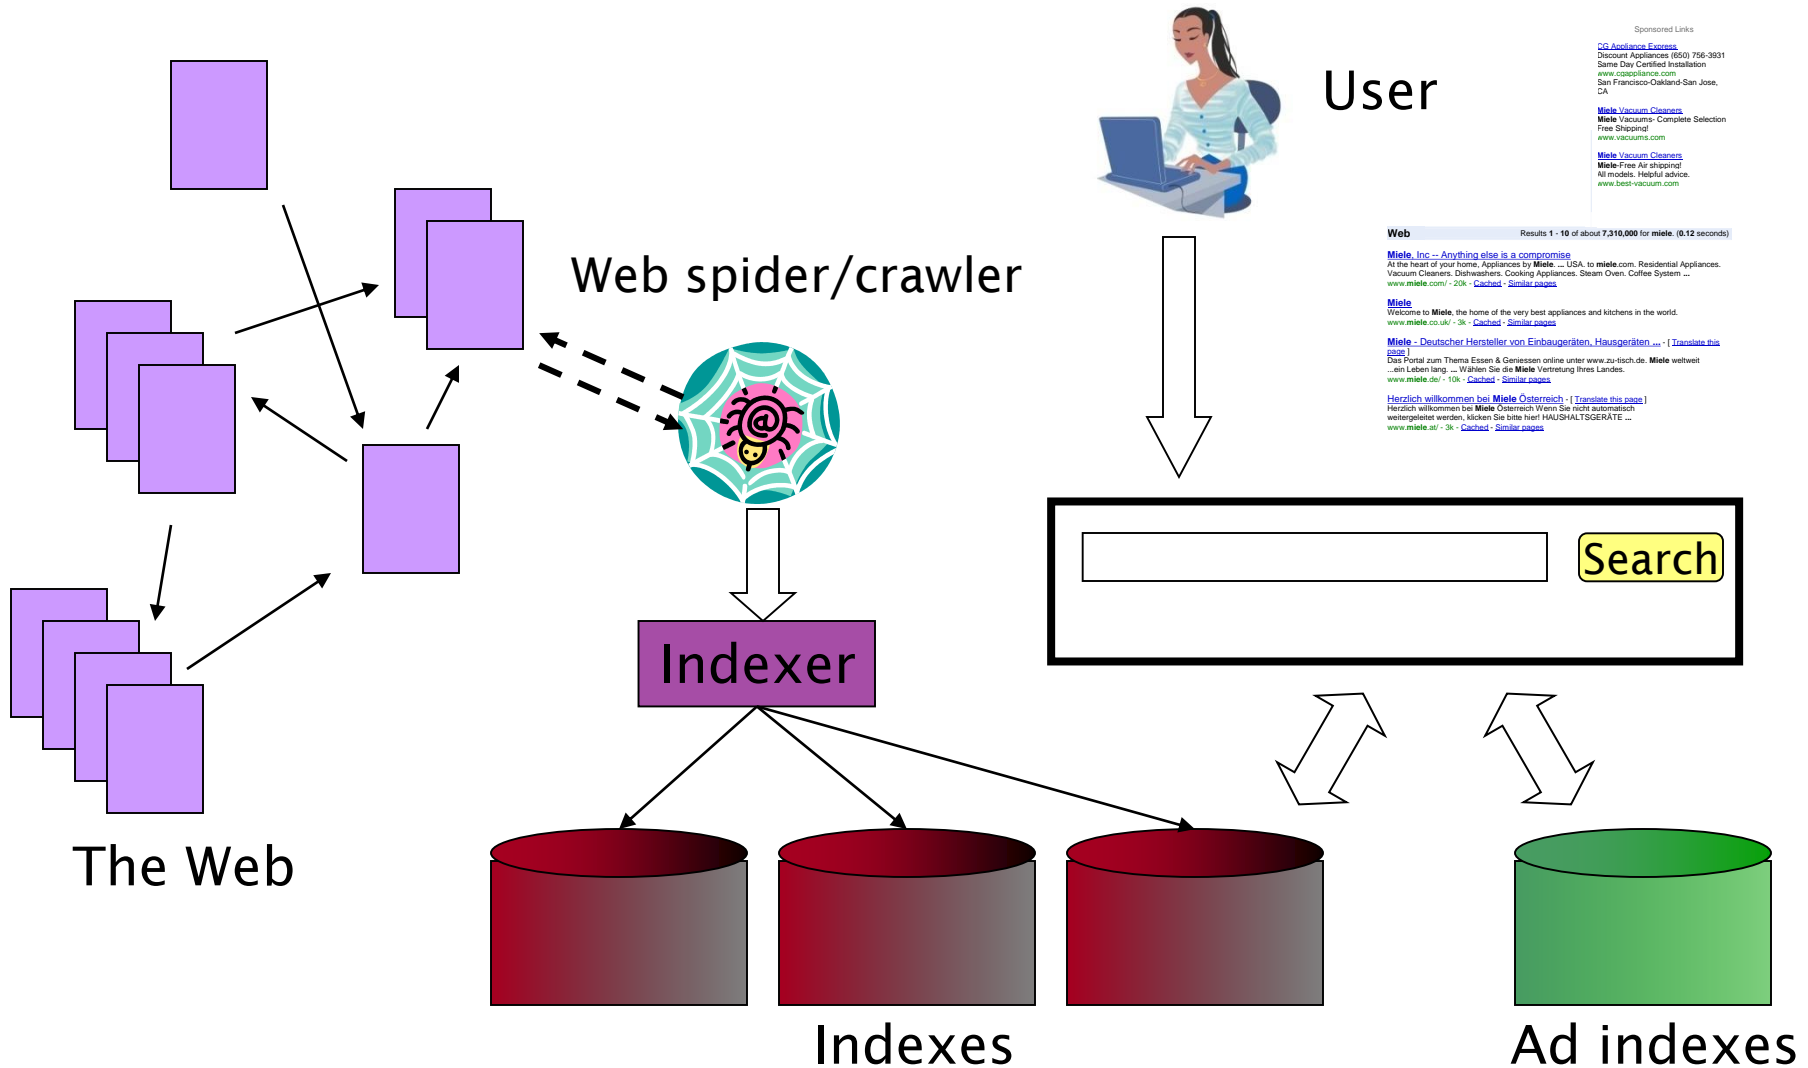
User

Sponsored Links

CG Appliance Express
Discount Appliances (650) 756-3931
Same Day Certified Installation
www.cgappliance.com
San Francisco-Oakland-San Jose, CA

Miele Vacuum Cleaners
Miele Vacuums- Complete Selection
Free Shipping!
www.vacuums.com

Miele Vacuum Cleaners
Miele-Free Air shipping!
All models. Helpful advice.
www.best-vacuum.com

Web Results 1 - 10 of about 7,310,000 for miele. (0.12 seconds)

Miele, Inc -- Anything else is a compromise
At the heart of your home, Appliances by Miele. ... USA. to miele.com. Residential Appliances. Vacuum Cleaners. Dishwashers. Cooking Appliances. Steam Oven. Coffee System ...
www.miele.com/ - 20k - Cached - Similar pages

Miele
Welcome to Miele, the home of the very best appliances and kitchens in the world.
www.miele.co.uk/ - 3k - Cached - Similar pages

Miele - Deutscher Hersteller von Einbaugeräten, Hausgeräten ... - [ Translate this page ]
Das Portal zum Thema Essen & Geniessen online unter www.zu-tisch.de. Miele weltweit ...ein Leben lang. ... Wählen Sie die Miele Vertretung Ihres Landes.
www.miele.de/ - 10k - Cached - Similar pages

Herzlich willkommen bei Miele Österreich - [ Translate this page ]
Herzlich willkommen bei Miele Österreich Wenn Sie nicht automatisch weitergeleitet werden, klicken Sie bitte hier! HAUSHALTSGERÄTE ...
www.miele.at/ - 3k - Cached - Similar pages

Web spider/crawler

Search

Indexer

The Web

Indexes

Ad indexes